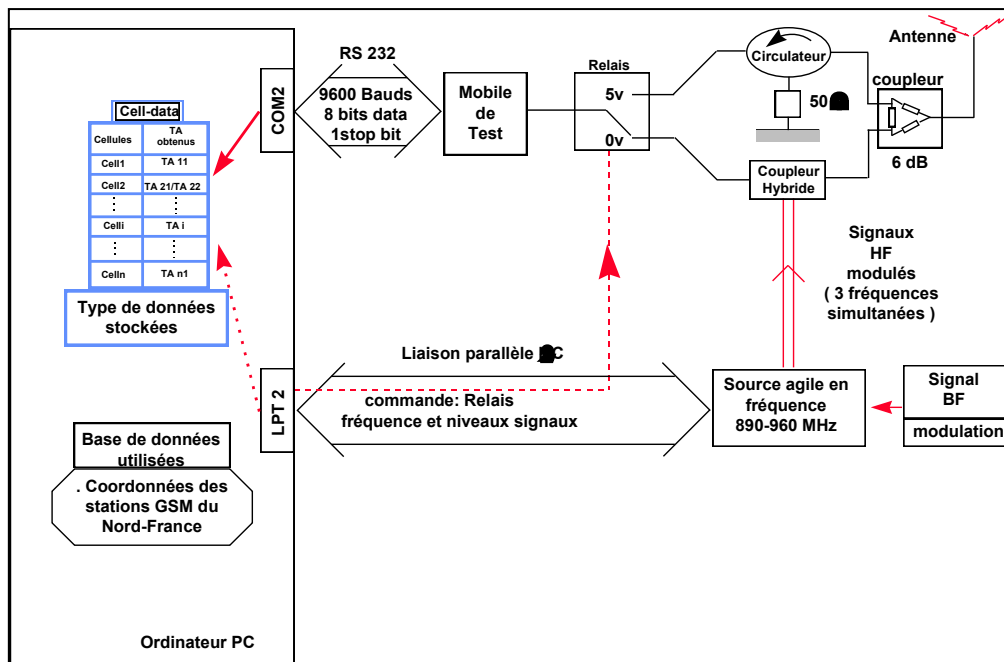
Cell-data

| Cellules | TA obtenus |
|---|---|
| Cell1 | TA 11 |
| Cell2 | TA 21/TA 22 |
| ⋮ | ⋮ |
| Celli | TA i |
| ⋮ | ⋮ |
| Celln | TA n1 |

Type de données stockées

COM2

RS 232

9600 Bauds
8 bits data
1stop bit

Mobile de Test

Relais
5v
0v

Circulateur

50

Antenne

coupleur

6 dB

Coupleur Hybride

Signaux HF modulés ( 3 fréquences simultanées )

Liaison parallèle PC

LPT 2

commande: Relais fréquence et niveaux signaux

Source agile en fréquence 890-960 MHz

Signal BF

modulation

Base de données utilisées

. Coordonnées des stations GSM du Nord-France

Ordinateur PC